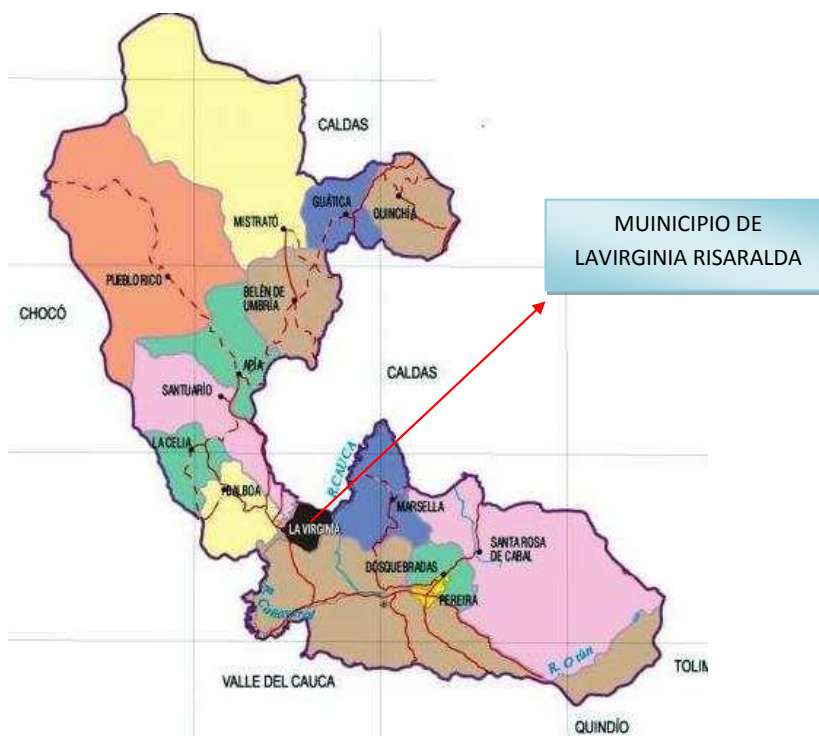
MUINICIPIO DE LAVIRGINIA RISARALDA

CALDAS

GUÁTICA

QUINCHÍA

MISTRATÓ

PUEBLO RICO

BELÉN DE UMBRÍA

CHOCÓ

APÍA

CALDAS

SANTUARIO

LA CELIA

R. CAUCA

BALBOA

LA VIRGINIA

MARSELLA

SANTA ROSA DE CABAL

DOSQUEBRADAS

PEREIRA

R. Otún

VALLE DEL CAUCA

TOLIM

QUINDÍO